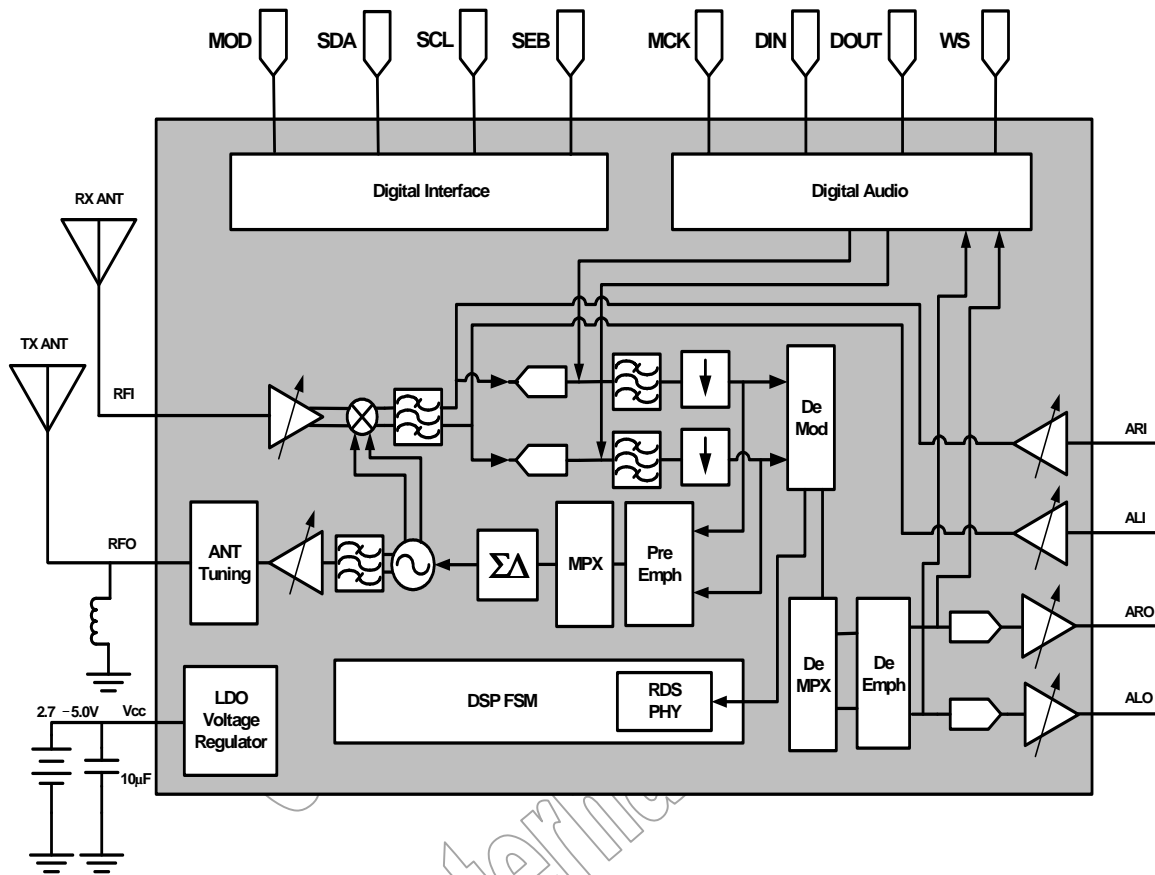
MOD SDA SCL SEB MCK DIN DOUT WS

Digital Interface

Digital Audio

RX ANT

TX ANT

RFI

De Mod

ARI

ALI

RFO

ANT Tuning

$\Sigma\Delta$

MPX

Pre Emph

ARO

De MPX

De Emph

LDO Voltage Regulator

DSP FSM

RDS PHY

ALO

2.7 −5.0V Vcc

10µF